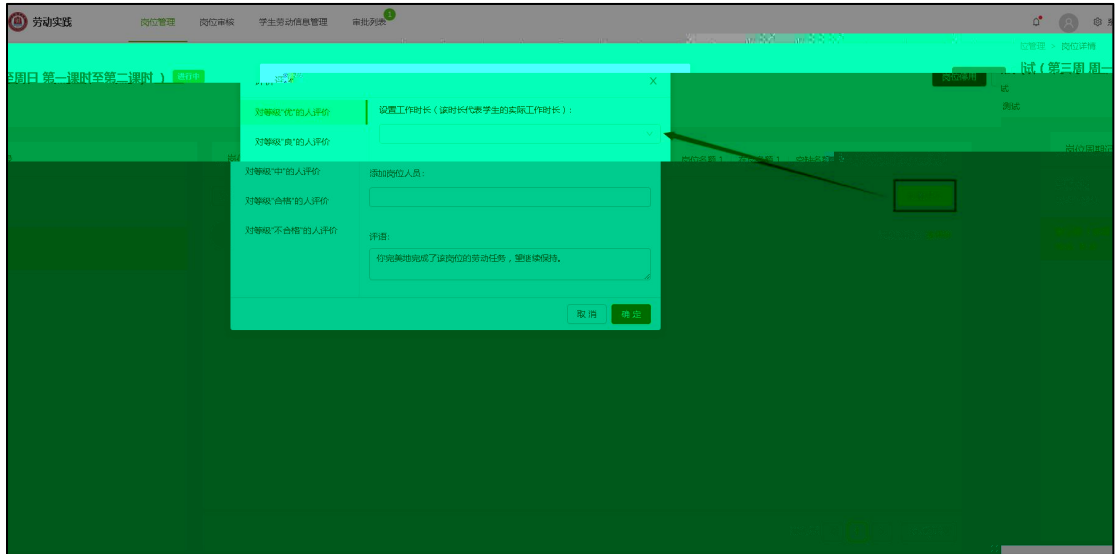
劳动实践

岗位管理

岗位审核

学生劳动信息管理

审批列表

位管理 > 岗位详情

至周日 第一课时至第二课时 ）

进行中

试（第三周 周一

岗位编辑

试

测试

岗位详情

对等级"优"的人评价

对等级"良"的人评价

对等级"中"的人评价

对等级"合格"的人评价

对等级"不合格"的人评价

设置工作时长（该时长代表学生的实际工作时长）：

添加岗位人员：

评语：

你完美地完成了该岗位的劳动任务，要继续保持。

取消

确定